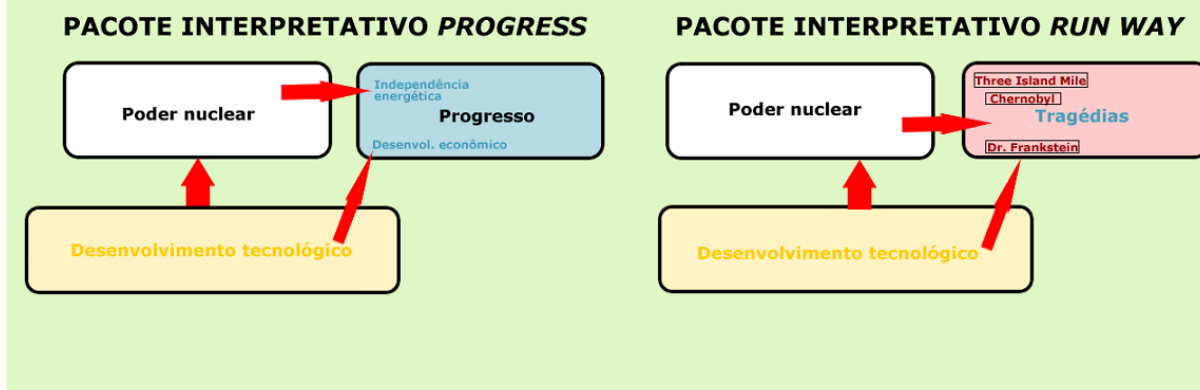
PACOTE INTERPRETATIVO *PROGRESS*

Poder nuclear

Independência energética

Progresso

Desenvol. econômico

Desenvolvimento tecnológico

PACOTE INTERPRETATIVO *RUN WAY*

Poder nuclear

Three Island Mile

Chernobyl

Tragédias

Dr. Frankstein

Desenvolvimento tecnológico